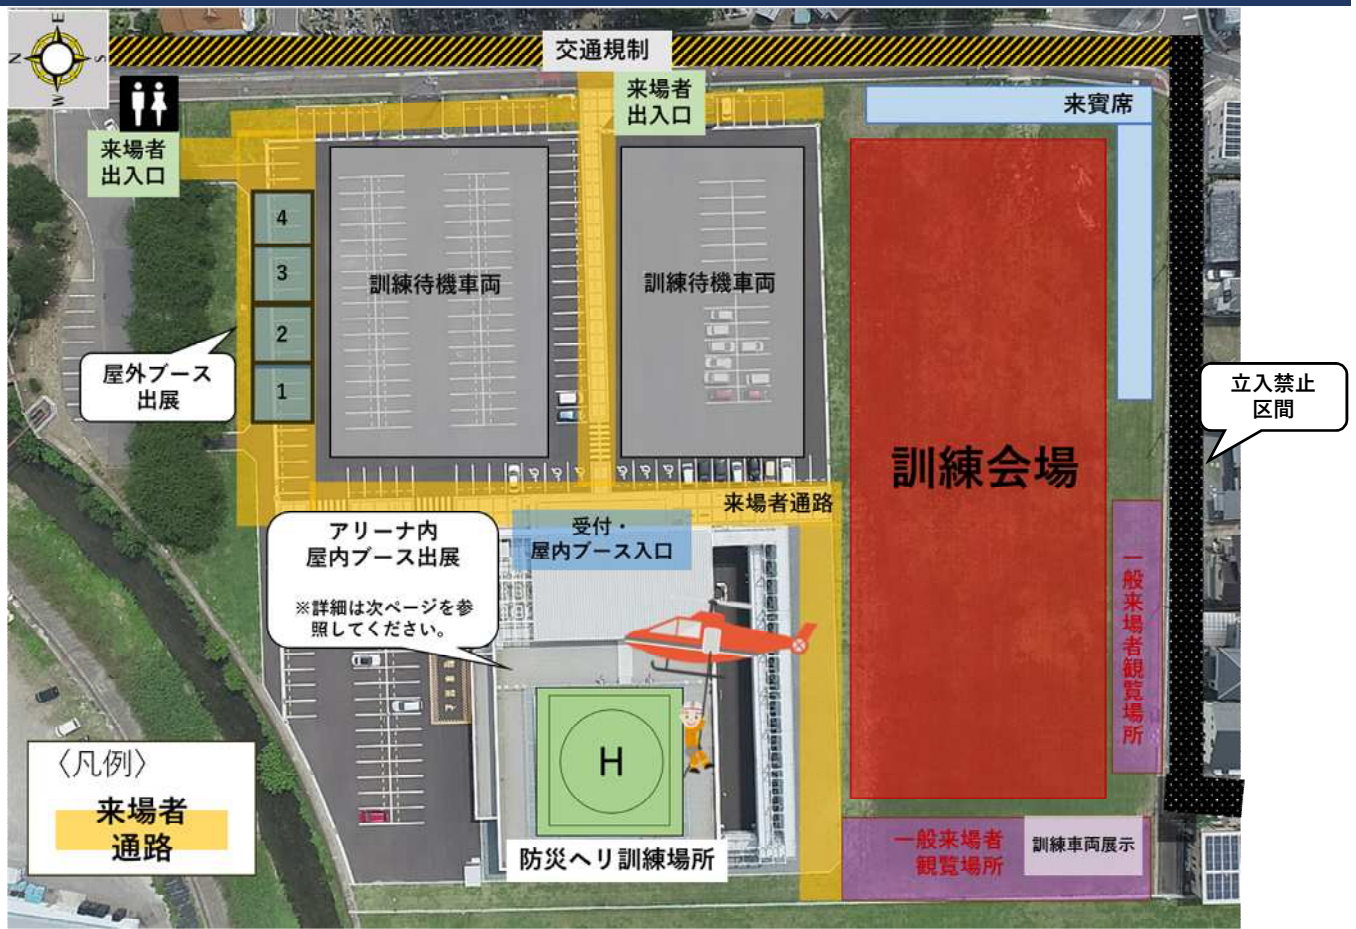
E
N S
W

交通規制

来場者
出入口

来場者
出入口

来賓席

4
3
2
1

訓練待機車両

訓練待機車両

屋外ブース
出展

立入禁止
区間

訓練会場

来場者通路

受付・
屋内ブース入口

アリーナ内
屋内ブース出展

※詳細は次ページを参照してください。

一般来場者観覧場所

H

〈凡例〉
来場者
通路

防災ヘリ訓練場所

一般来場者
観覧場所

訓練車両展示